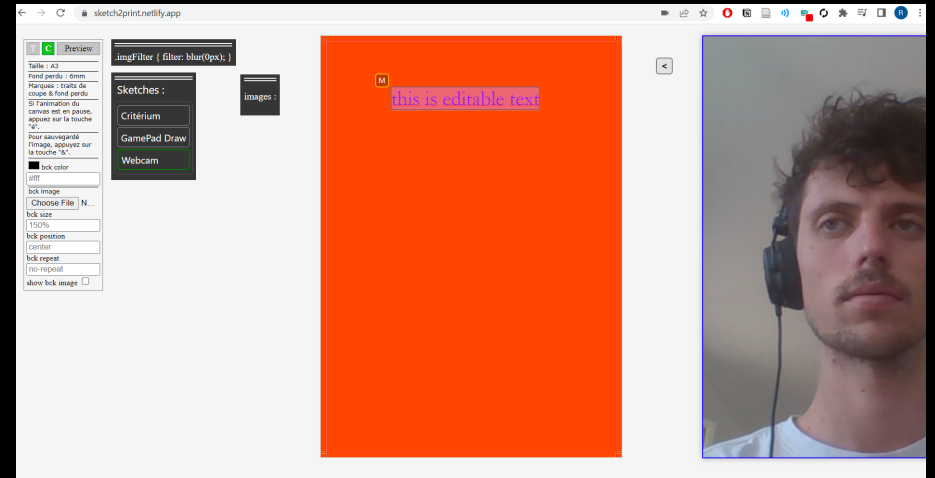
sketch2print.netlify.app

T C Preview

Taille : A3
Fond perdu : 6mm
Marques : traits de coupe & fond perdu
Si l'animation du canvas est en pause, appuez sur la touche "é".
Pour sauvegardé l'image, appuyez sur la touche "&".

bck color
#fff
bck image
Choose File N...
bck size
150%
bck position
center
bck repeat
no-repeat
show bck image

.imgFilter { filter: blur(0px); }

Sketches :
Critérium
GamePad Draw
Webcam

images :

M
this is editable text

<